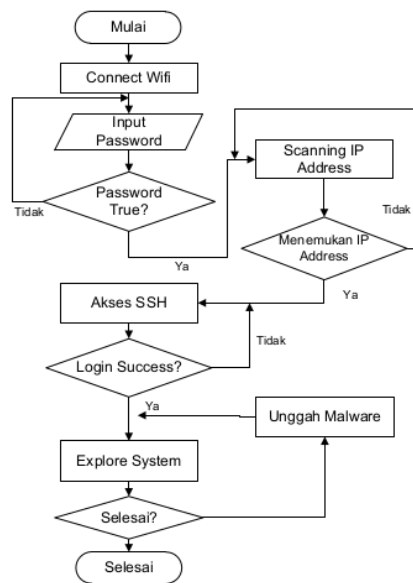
Mulai

Connect Wifi

Input Password

Password True?

Tidak

Ya

Scanning IP Address

Tidak

Menemukan IP Address

Ya

Akses SSH

Tidak

Login Success?

Ya

Unggah Malware

Explore System

Selesai?

Selesai